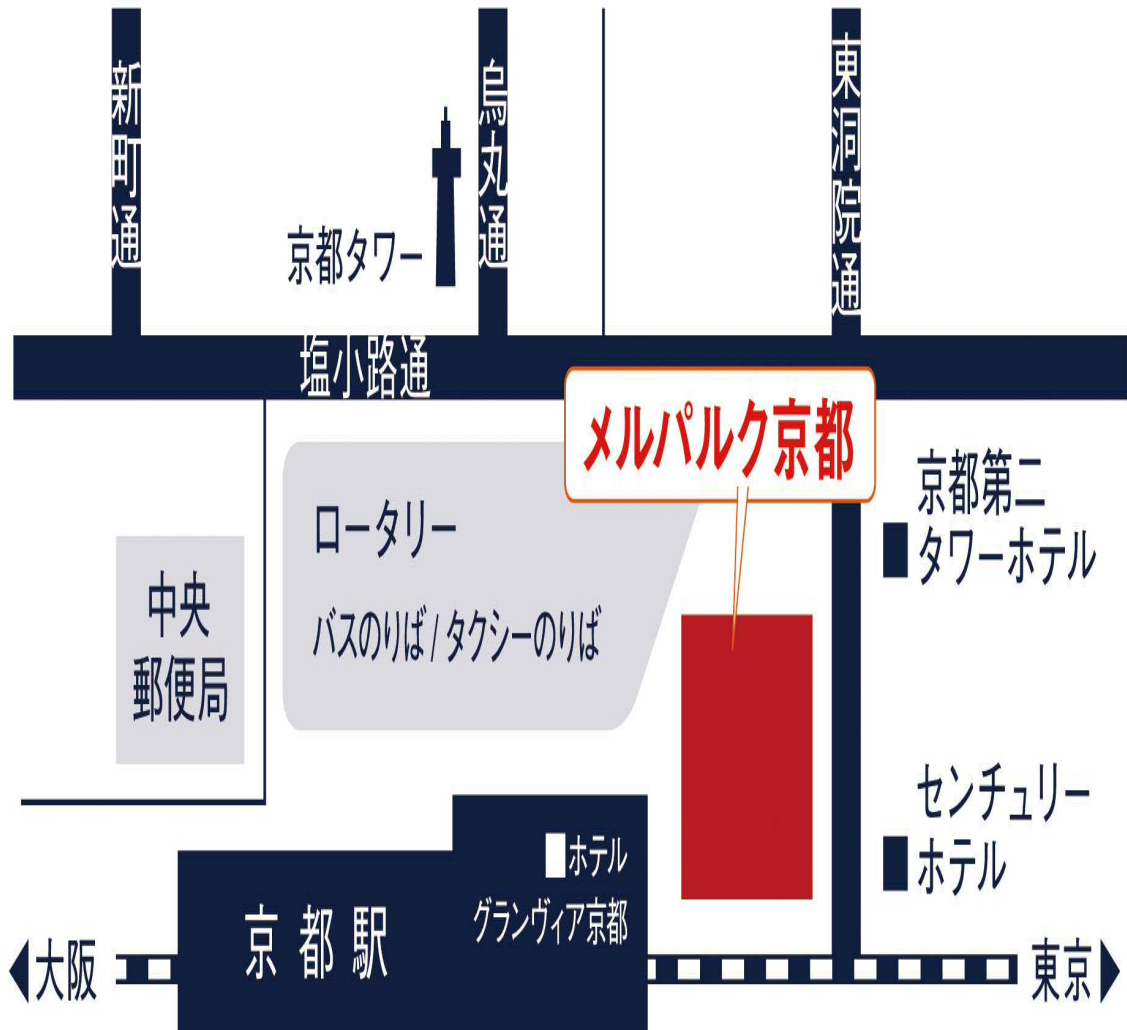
新町通

京都タワー

烏丸通

東洞院通

塩小路通

メルパルク京都

京都第二タワーホテル

ロータリー

バスのりば / タクシーのりば

中央郵便局

センチュリーホテル

ホテルグランヴィア京都

京都駅

大阪

東京